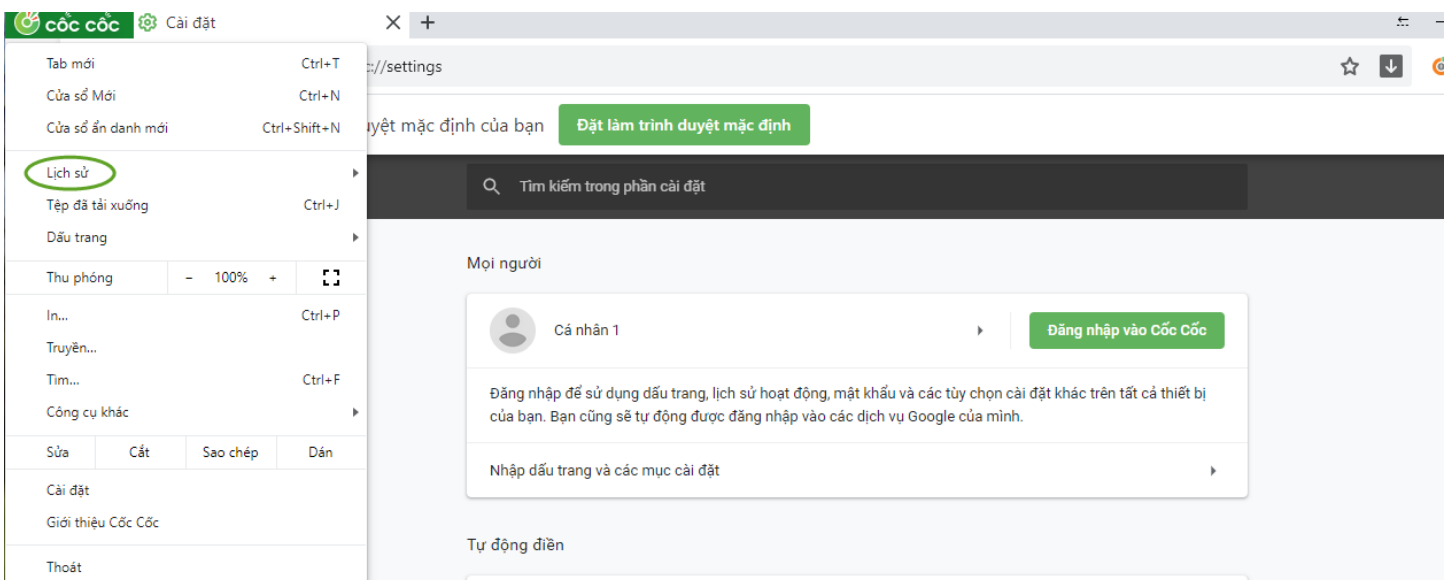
cốc cốc Cài đặt × +

c://settings

uyệt mặc định của bạn Đặt làm trình duyệt mặc định

Tab mới Ctrl+T
Cửa sổ Mới Ctrl+N
Cửa sổ ẩn danh mới Ctrl+Shift+N
Lịch sử
Tệp đã tải xuống Ctrl+J
Dấu trang
Thu phóng - 100% +
In... Ctrl+P
Truyền...
Tìm... Ctrl+F
Công cụ khác
Sửa Cắt Sao chép Dán
Cài đặt
Giới thiệu Cốc Cốc
Thoát

Tìm kiếm trong phần cài đặt

Mọi người

Cá nhân 1

Đăng nhập vào Cốc Cốc

Đăng nhập để sử dụng dấu trang, lịch sử hoạt động, mật khẩu và các tùy chọn cài đặt khác trên tất cả thiết bị của bạn. Bạn cũng sẽ tự động được đăng nhập vào các dịch vụ Google của mình.

Nhập dấu trang và các mục cài đặt

Tự động điền